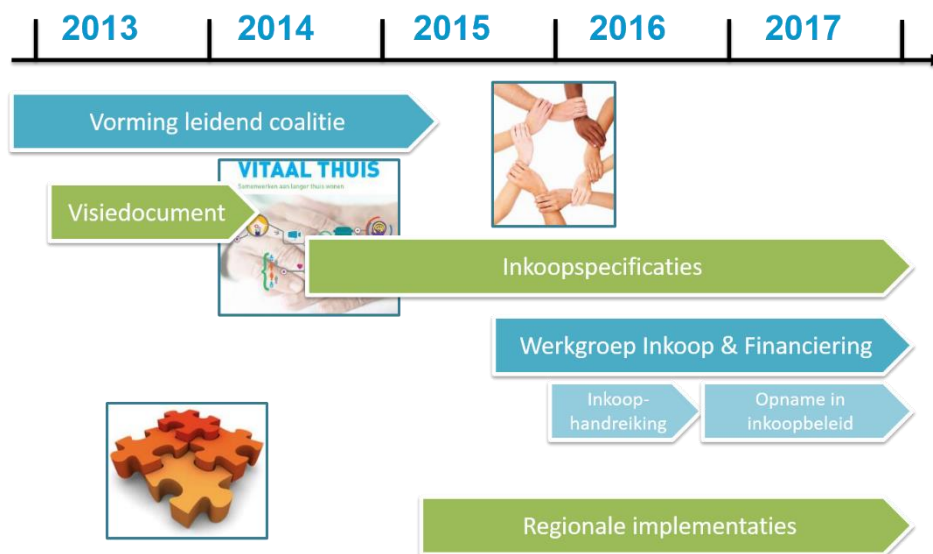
2013 2014 2015 2016 2017

Vorming leidend coalitie

VITAAL THUIS
Samenwerken aan langer thuis wonen

Visiedocument

Inkoopspecificaties

Werkgroep Inkoop & Financiering

Inkoophandreiking

Opname in inkoopbeleid

Regionale implementaties